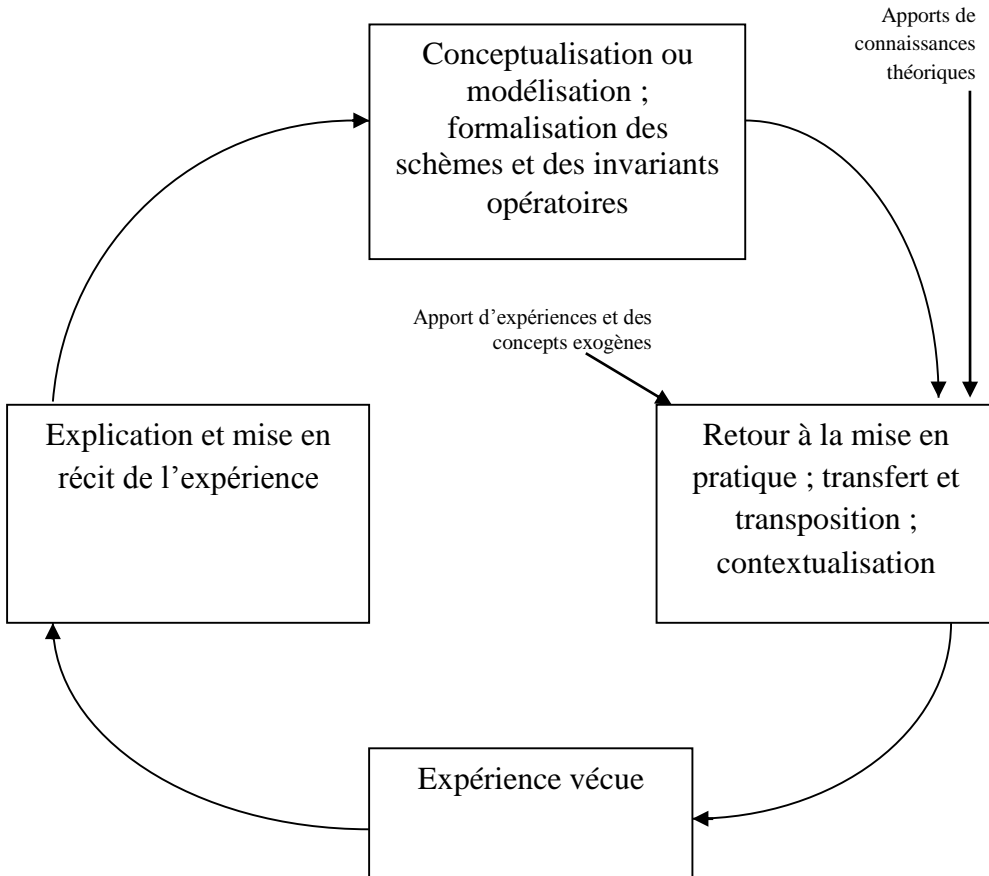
Apports de connaissances théoriques

Conceptualisation ou modélisation ; formalisation des schèmes et des invariants opératoires

Apport d’expériences et des concepts exogènes

Explication et mise en récit de l’expérience

Retour à la mise en pratique ; transfert et transposition ; contextualisation

Expérience vécue